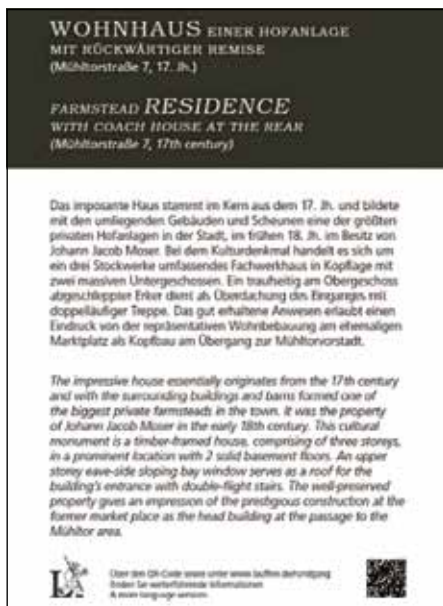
WOHNHAUS EINER HOFANLAGE
MIT RÜCKWÄRTIGER REMISE
(Mühltorstraße 7, 17. Jh.)

FARMSTEAD RESIDENCE
WITH COACH HOUSE AT THE REAR
(Mühltorstraße 7, 17th century)

Das imposante Haus stammt im Kern aus dem 17. Jh. und bildete mit den umliegenden Gebäuden und Scheunen eine der größten privaten Hofanlagen in der Stadt, im frühen 18. Jh. im Besitz von Johann Jacob Moser. Bei dem Kulturdenkmal handelt es sich um ein drei Stockwerke umfassendes Fachwerkhaus in Kopflage mit zwei massiven Untergeschossen. Ein traufseitig am Obergeschoss abgeschleppter Erker dient als Überdachung des Eingangs mit doppelläufiger Treppe. Das gut erhaltene Anwesen erlaubt einen Eindruck von der repräsentativen Wohnbebauung am ehemaligen Marktplatz als Kopfbau am Übergang zur Mühltorvorstadt.

The impressive house essentially originates from the 17th century and with the surrounding buildings and barns formed one of the biggest private farmsteads in the town. It was the property of Johann Jacob Moser in the early 18th century. This cultural monument is a timber-framed house, comprising of three storeys, in a prominent location with 2 solid basement floors. An upper storey eave-side sloping bay window serves as a roof for the building's entrance with double-flight stairs. The well-preserved property gives an impression of the prestigious construction at the former market place as the head building at the passage to the Mühltor area.

Über den QR-Code sowie unter www.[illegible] finden Sie weiterführende Informationen & more language versions.